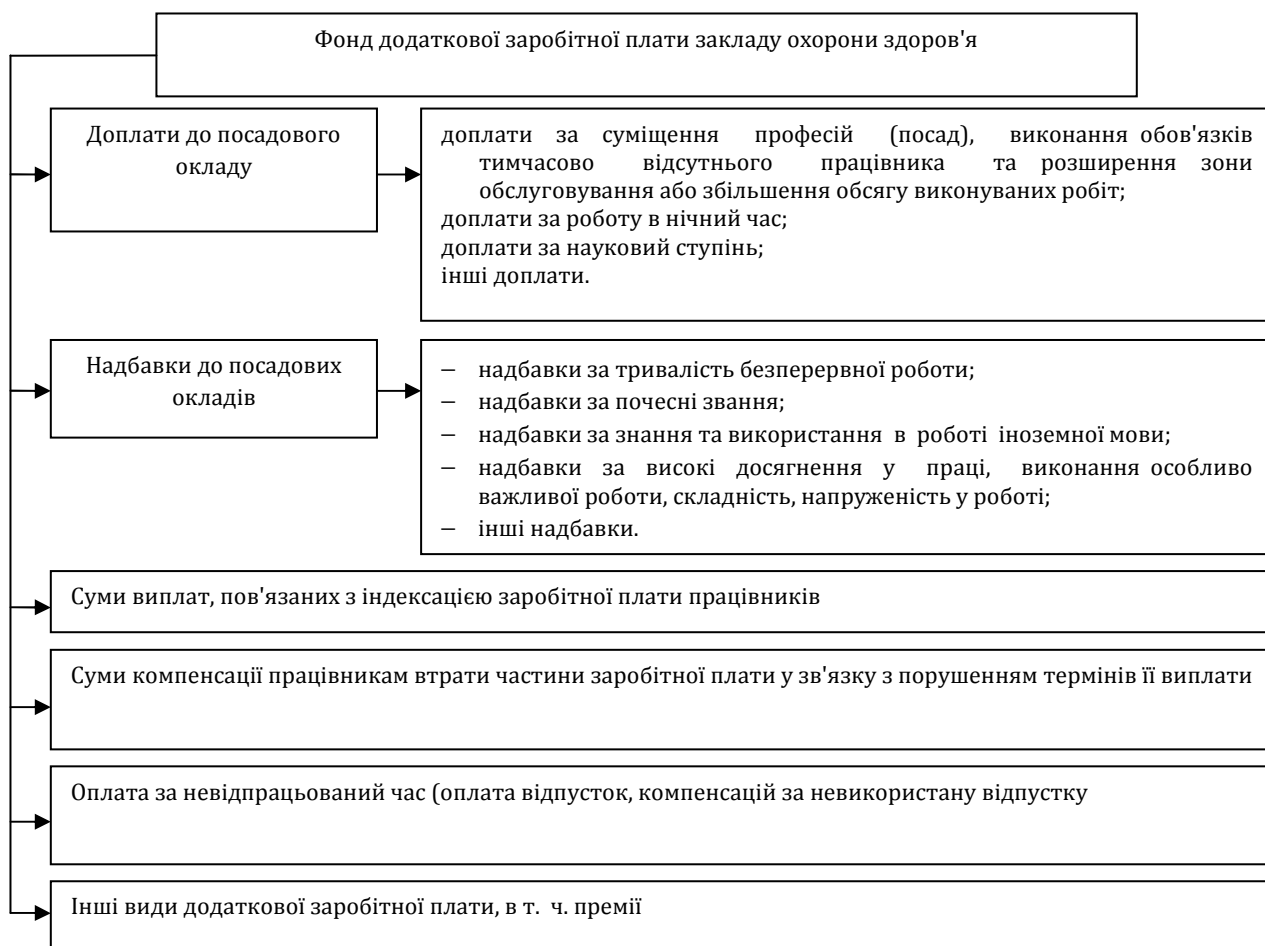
Фонд додаткової заробітної плати закладу охорони здоров'я

Доплати до посадового окладу

доплати за суміщення професій (посад), виконання обов'язків тимчасово відсутнього працівника та розширення зони обслуговування або збільшення обсягу виконуваних робіт;
доплати за роботу в нічний час;
доплати за науковий ступінь;
інші доплати.

Надбавки до посадових окладів

– надбавки за тривалість безперервної роботи;
– надбавки за почесні звання;
– надбавки за знання та використання в роботі іноземної мови;
– надбавки за високі досягнення у праці, виконання особливо важливої роботи, складність, напруженість у роботі;
– інші надбавки.

Суми виплат, пов'язаних з індексацією заробітної плати працівників

Суми компенсації працівникам втрати частини заробітної плати у зв'язку з порушенням термінів її виплати

Оплата за невідпрацьований час (оплата відпусток, компенсацій за невикористану відпустку

Інші види додаткової заробітної плати, в т. ч. премії